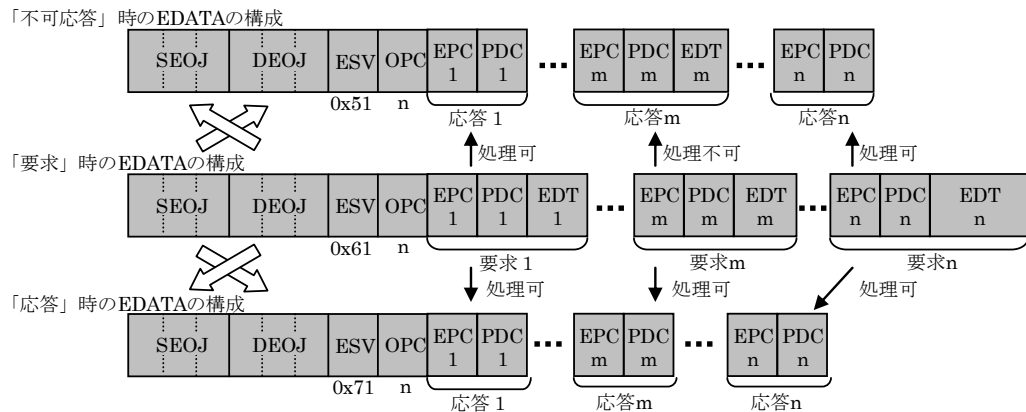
「不可応答」時のEDATAの構成

SEOJ DEOJ ESV OPC EPC 1 PDC 1 ··· EPC m PDC m EDT m ··· EPC n PDC n

0x51 n

応答 1 応答m 応答n

処理可 処理不可 処理可

「要求」時のEDATAの構成

SEOJ DEOJ ESV OPC EPC 1 PDC 1 EDT 1 ··· EPC m PDC m EDT m ··· EPC n PDC n EDT n

0x61 n

要求 1 要求m 要求n

処理可 処理可 処理可

「応答」時のEDATAの構成

SEOJ DEOJ ESV OPC EPC 1 PDC 1 ··· EPC m PDC m ··· EPC n PDC n

0x71 n

応答 1 応答m 応答n